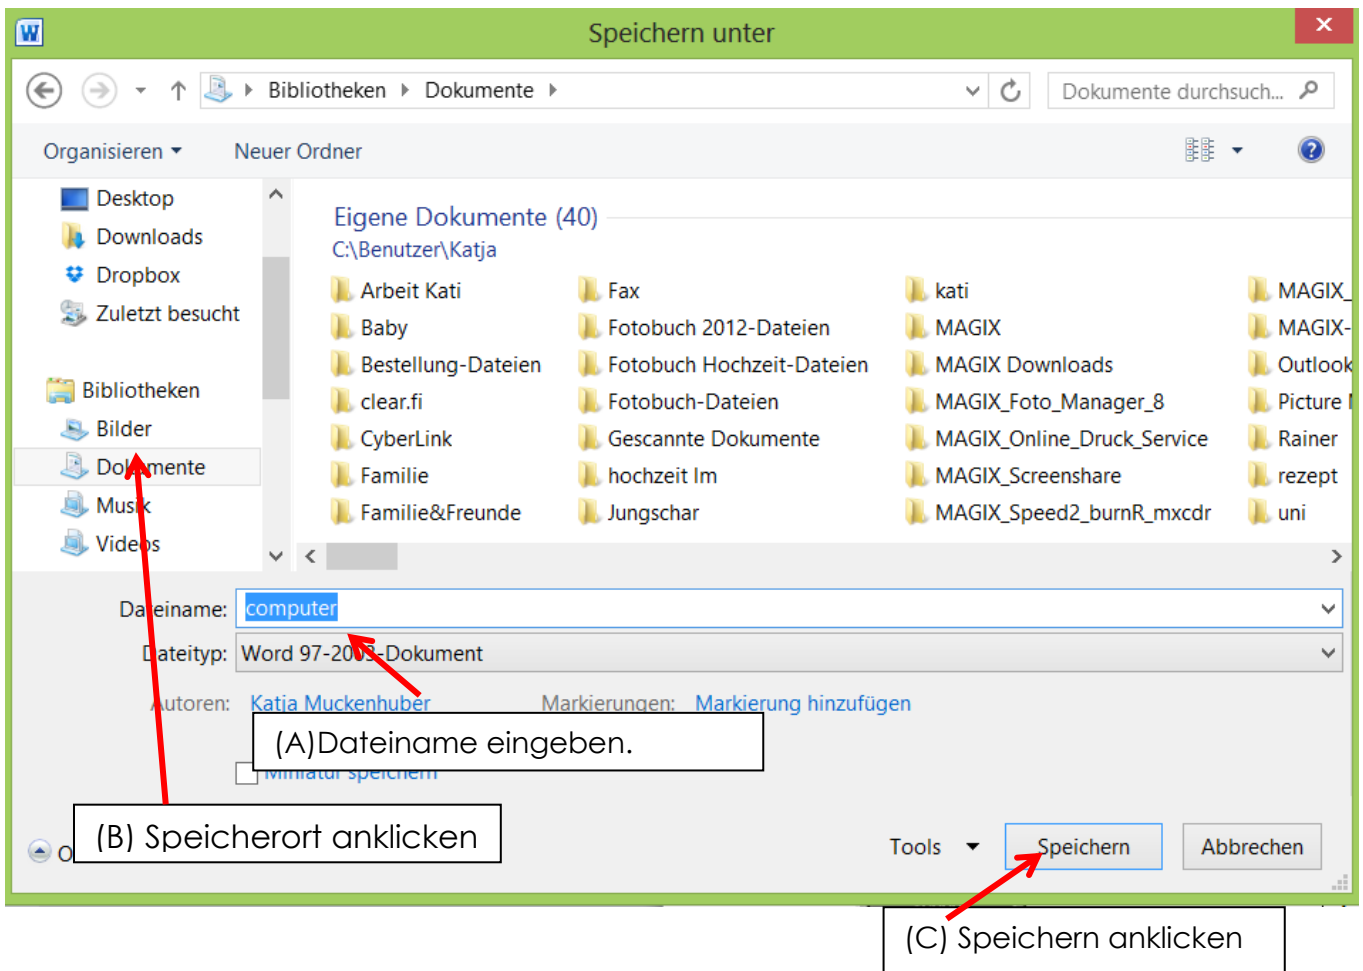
Speichern unter

Bibliotheken ▸ Dokumente ▸

Dokumente durchsuch...

Organisieren ▾ Neuer Ordner

Desktop
Downloads
Dropbox
Zuletzt besucht

Bibliotheken
Bilder
Dokumente
Musik
Videos

Eigene Dokumente (40)
C:\Benutzer\Katja

| | | | |
|---|---|---|---|
| Arbeit Kati | Fax | kati | MAGIX_ |
| Baby | Fotobuch 2012-Dateien | MAGIX | MAGIX- |
| Bestellung-Dateien | Fotobuch Hochzeit-Dateien | MAGIX Downloads | Outlook |
| clear.fi | Fotobuch-Dateien | MAGIX_Foto_Manager_8 | Picture |
| CyberLink | Gescannte Dokumente | MAGIX_Online_Druck_Service | Rainer |
| Familie | hochzeit Im | MAGIX_Screenshare | rezept |
| Familie&Freunde | Jungschar | MAGIX_Speed2_burnR_mxcdr | uni |

Dateiname: computer

Dateityp: Word 97-2003-Dokument

Autoren: Katja Muckenhuber Markierungen: Markierung hinzufügen

(A)Dateiname eingeben.

Miniatur speichern

(B) Speicherort anklicken

Tools ▾ Speichern Abbrechen

(C) Speichern anklicken